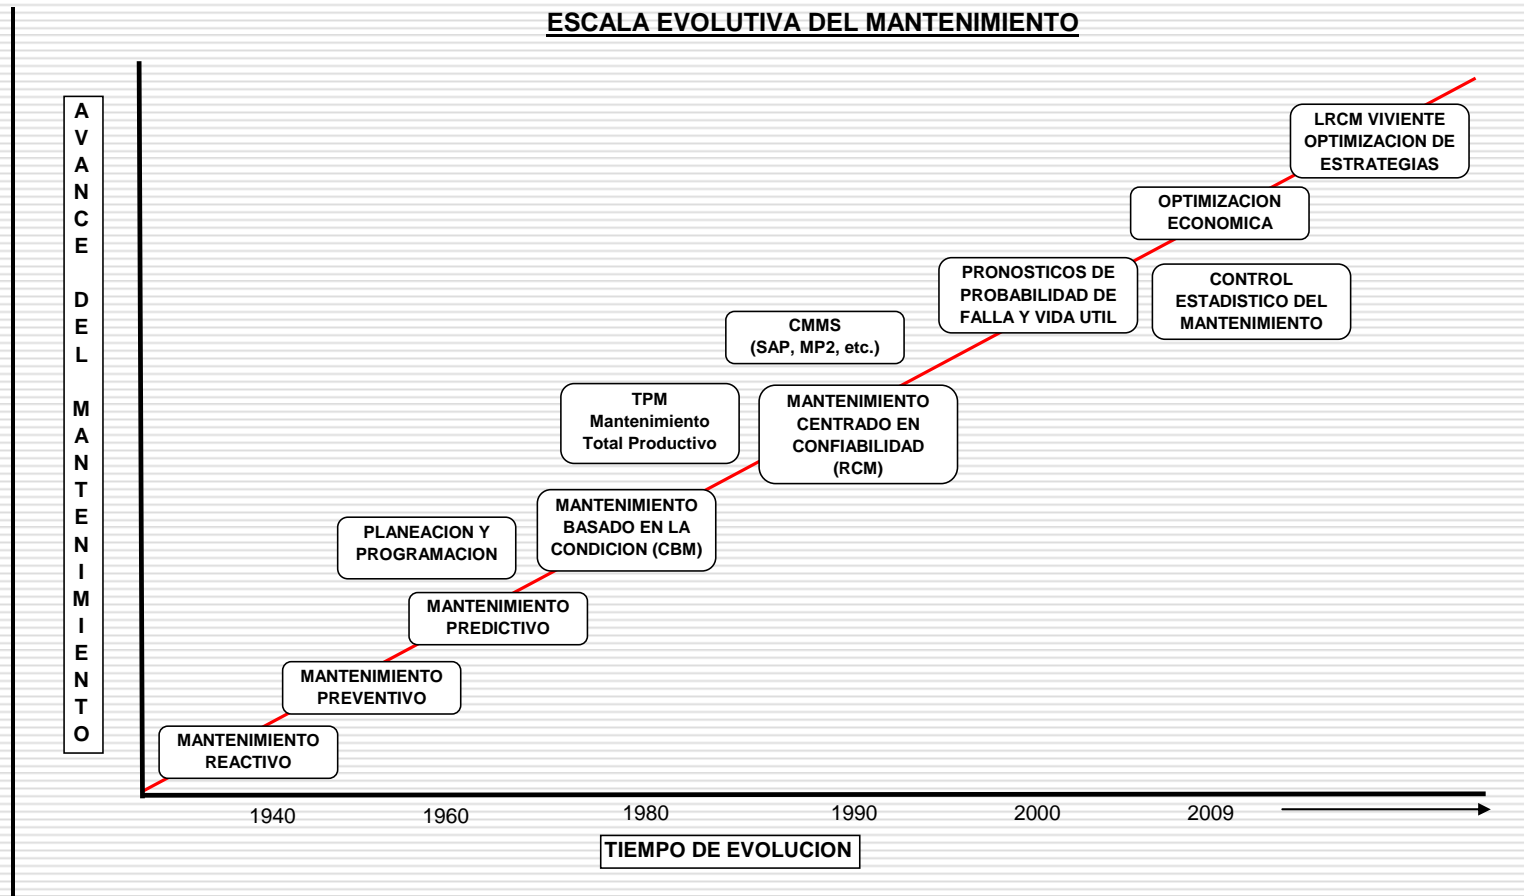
ESCALA EVOLUTIVA DEL MANTENIMIENTO

AVANCE DEL MANTENIMIENTO

LRCM VIVIENTE OPTIMIZACION DE ESTRATEGIAS

OPTIMIZACION ECONOMICA

PRONOSTICOS DE PROBABILIDAD DE FALLA Y VIDA UTIL

CONTROL ESTADISTICO DEL MANTENIMIENTO

CMMS (SAP, MP2, etc.)

TPM Mantenimiento Total Productivo

MANTENIMIENTO CENTRADO EN CONFIABILIDAD (RCM)

PLANEACION Y PROGRAMACION

MANTENIMIENTO BASADO EN LA CONDICION (CBM)

MANTENIMIENTO PREDICTIVO

MANTENIMIENTO PREVENTIVO

MANTENIMIENTO REACTIVO

1940 1960 1980 1990 2000 2009

TIEMPO DE EVOLUCION